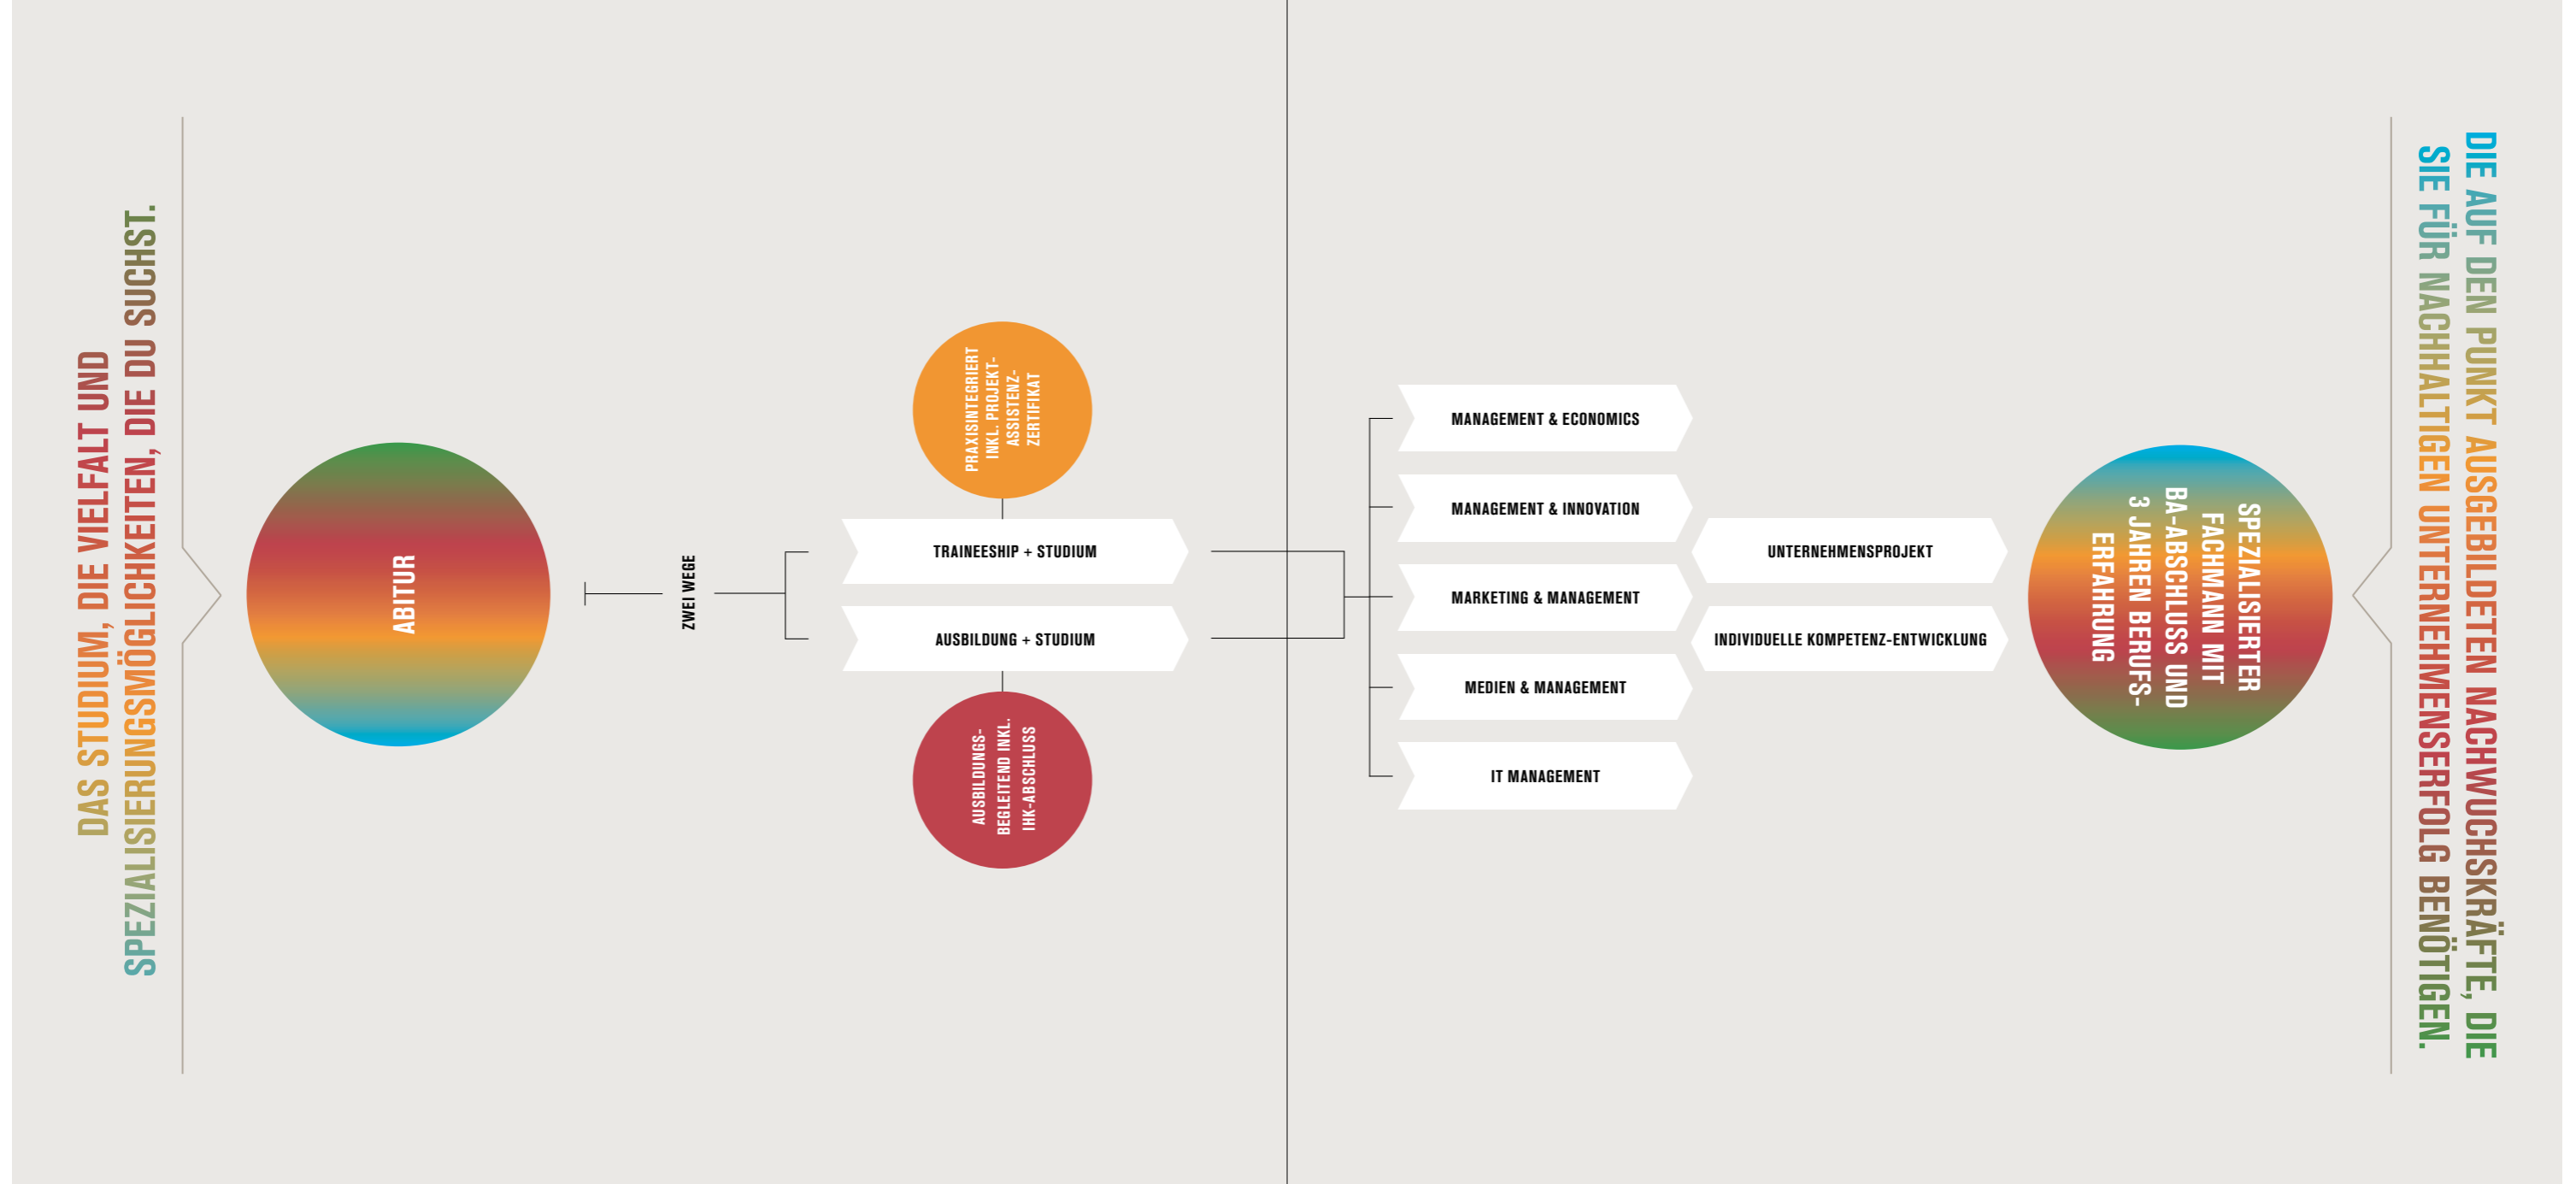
DAS STUDIUM, DIE VIELFALT UND SPEZIALISIERUNGSMÖGLICHKEITEN, DIE DU SUCHST.

ABITUR

ZWEI WEGE

PRAXISINTEGRIERT INKL. PROJEKT-ASSISTENZ-ZERTIFIKAT

TRAINEESHIP + STUDIUM

AUSBILDUNG + STUDIUM

AUSBILDUNGS-BEGLEITEND INKL. IHK-ABSCHLUSS

MANAGEMENT & ECONOMICS

MANAGEMENT & INNOVATION

MARKETING & MANAGEMENT

MEDIEN & MANAGEMENT

IT MANAGEMENT

UNTERNEHMENSPROJEKT

INDIVIDUELLE KOMPETENZ-ENTWICKLUNG

SPEZIALISIERTER FACHMANN MIT BA-ABSCHLUSS UND 3 JAHREN BERUFS-ERFAHRUNG

DIE AUF DEN PUNKT AUSGEBILDETEN NACHWUCHSKRÄFTE, DIE SIE FÜR NACHHALTIGEN UNTERNEHMENSERFOLG BENÖTIGEN.